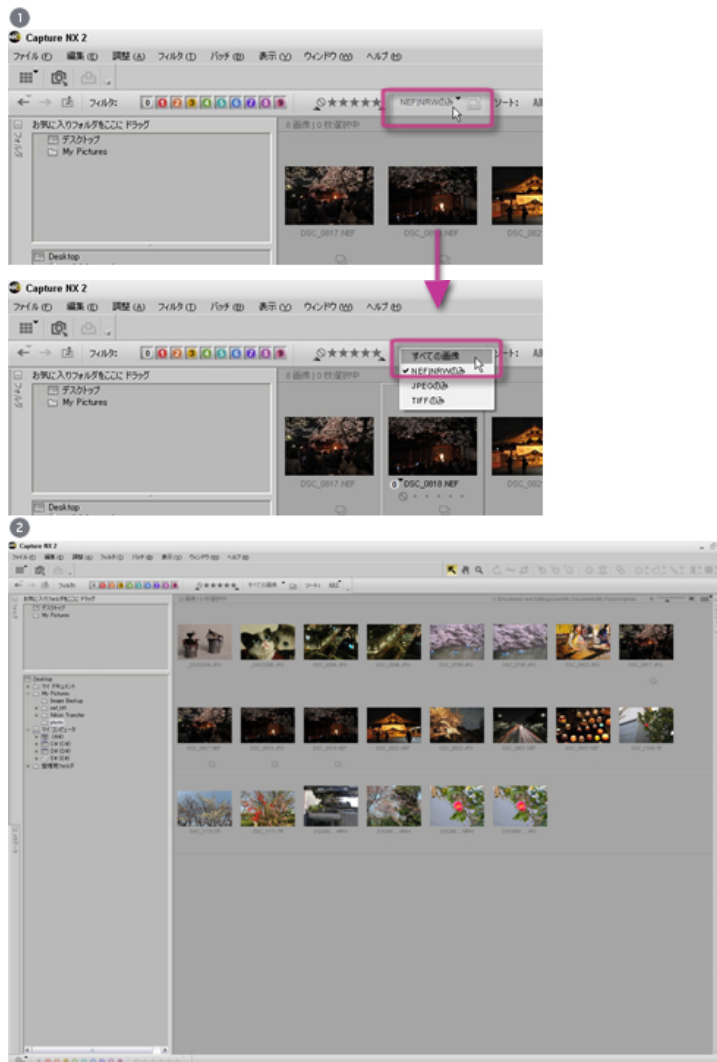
1

Capture NX 2

ファイル(F) 編集(E) 調整(A) フィルタ(T) バッチ(B) 表示(V) ウィンドウ(W) ヘルプ(H)

フィルタ: 0 1 2 3 4 5 6 7 8 9

NEF/NRWのみ

ソート:

お気に入りフォルダをここにドラッグ

デスクトップ

My Pictures

8 画像 | 0 枚選択中

DSC_0817.NEF

DSC_0818.NEF

Desktop

Capture NX 2

ファイル(F) 編集(E) 調整(A) フィルタ(T) バッチ(B) 表示(V) ウィンドウ(W) ヘルプ(H)

フィルタ: 0 1 2 3 4 5 6 7 8 9

すべての画像

✔ NEF/NRWのみ

JPEGのみ

TIFFのみ

ソート:

お気に入りフォルダをここにドラッグ

デスクトップ

My Pictures

8 画像 | 0 枚選択中

DSC_0817.NEF

DSC_0818.NEF

Desktop

2

Capture NX 2

すべての画像

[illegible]